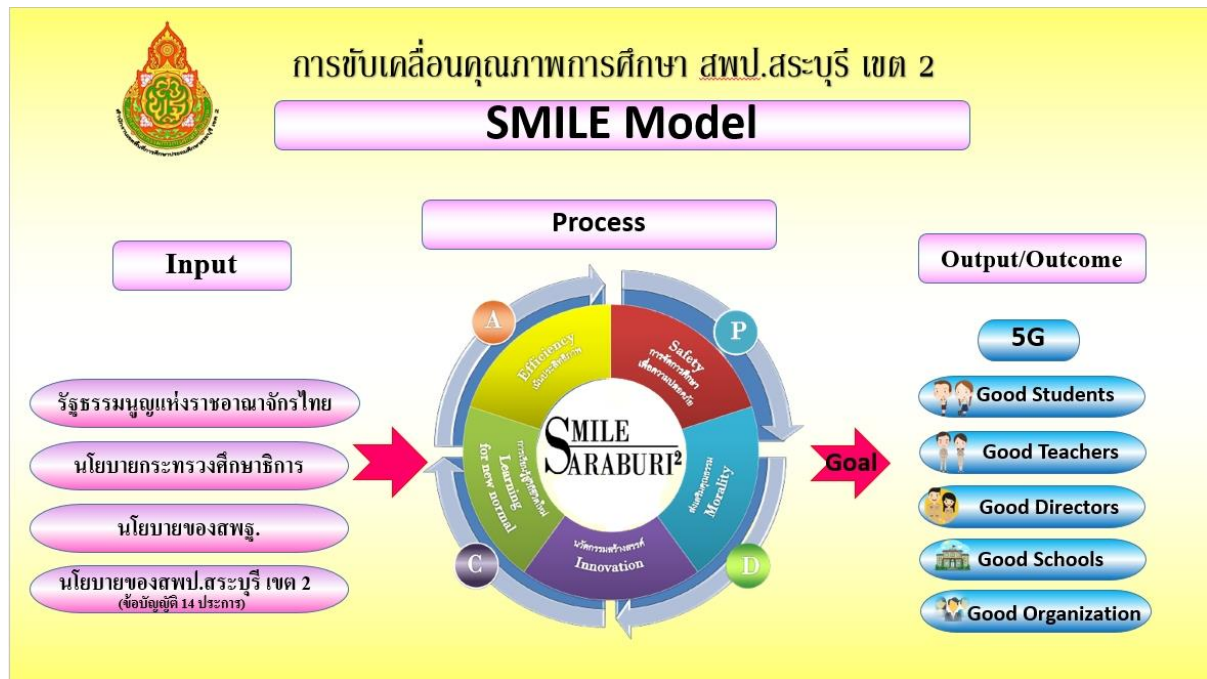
การขับเคลื่อนคุณภาพการศึกษา สพป.สระบุรี เขต 2

SMILE Model

Input

รัฐธรรมนูญแห่งราชอาณาจักรไทย

นโยบายกระทรวงศึกษาธิการ

นโยบายของสพฐ.

นโยบายของสพป.สระบุรี เขต 2 (ข้อบัญญัติ 14 ประการ)

Process

A

P

C

D

Safety การจัดการศึกษาเพื่อความปลอดภัย

Morality ส่งเสริมคุณธรรม

Innovation นวัตกรรมสร้างสรรค์

Learning for new normal การเรียนรู้สู่วิถีใหม่

Efficiency เน้นประสิทธิภาพ

SMILE SARABURI²

Goal

Output/Outcome

5G

Good Students

Good Teachers

Good Directors

Good Schools

Good Organization